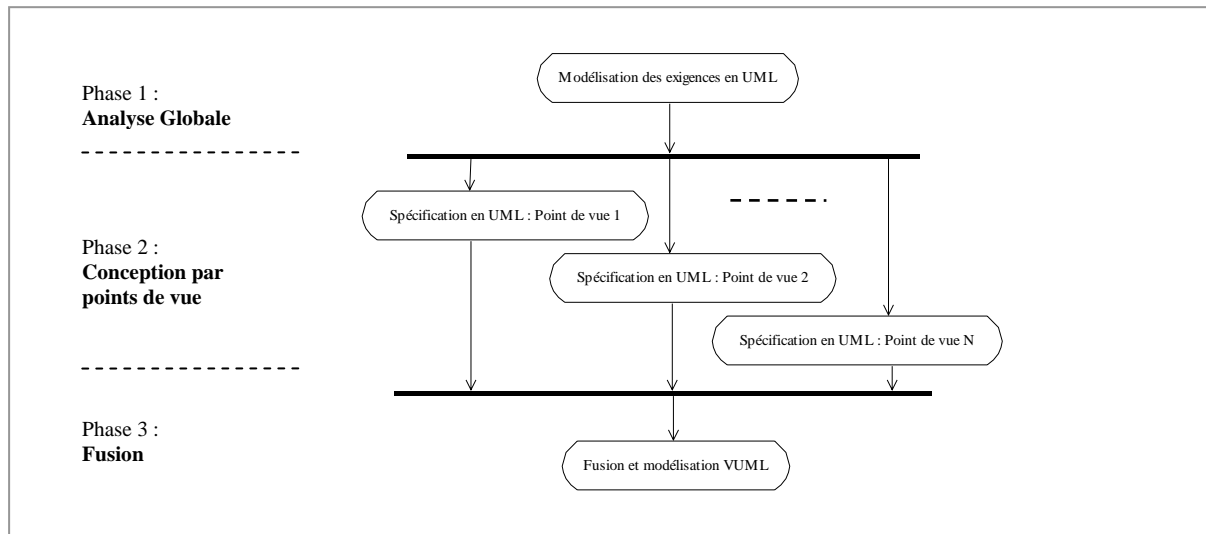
Phase 1 :
**Analyse Globale**

Modélisation des exigences en UML

Phase 2 :
**Conception par points de vue**

Spécification en UML : Point de vue 1

Spécification en UML : Point de vue 2

Spécification en UML : Point de vue N

Phase 3 :
**Fusion**

Fusion et modélisation VUML